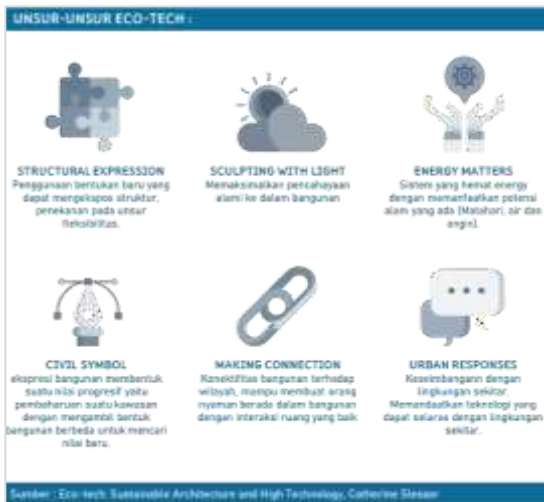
UNSUR-UNSUR ECO-TECH :

STRUCTURAL EXPRESSION
Penggunaan bentukan baru yang dapat mengekspos struktur, penekanan pada unsur fleksibilitas.

SCULPTING WITH LIGHT
Memaksimalkan pencahayaan alami ke dalam bangunan

ENERGY MATTERS
Sistem yang hemat energy dengan memanfaatkan potensi alam yang ada (Matahari, air dan angin).

CIVIL SYMBOL
ekspresi bangunan membentuk suatu nilai progresif yaitu pembaharuan suatu kawasan dengan mengambil bentuk bangunan berbeda untuk mencari nilai baru.

MAKING CONNECTION
Konektifitas bangunan terhadap wilayah, mampu membuat orang nyaman berada dalam bangunan dengan interaksi ruang yang baik

URBAN RESPONSES
Keseimbangann dengan lingkungan sekitar. Memanfaatkan teknologi yang dapat selaras dengan lingkungan sekitar.

Sumber : Eco-tech: Sustainable Architecture and High Technology, Catherine Slessor